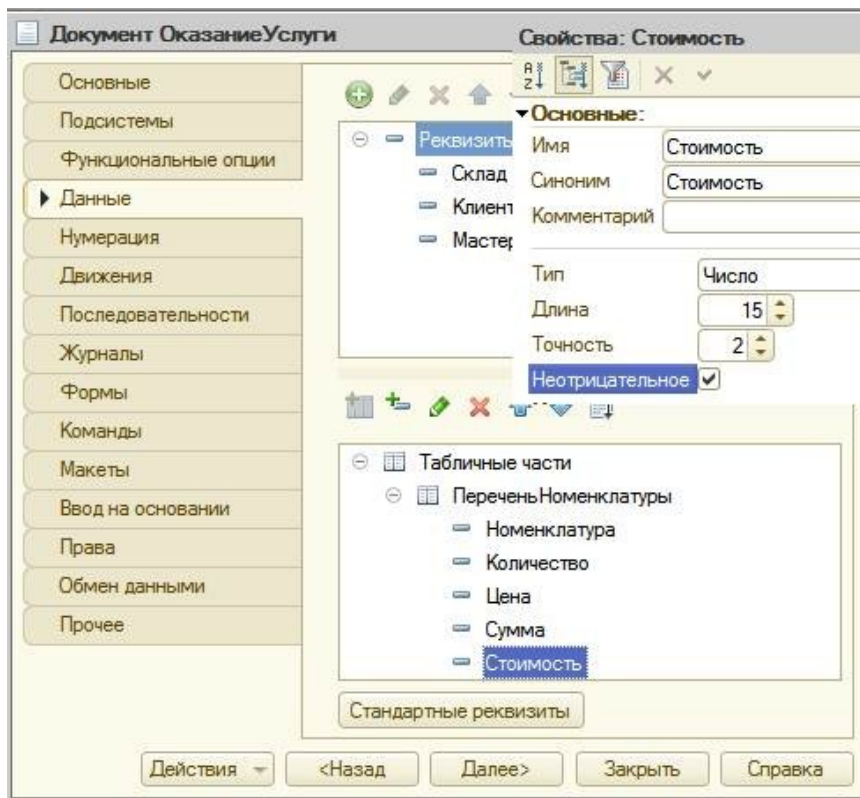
Документ ОказаниеУслуги

Свойства: Стоимость

Основные
Подсистемы
Функциональные опции
Данные
Нумерация
Движения
Последовательности
Журналы
Формы
Команды
Макеты
Ввод на основании
Права
Обмен данными
Прочее

Реквизиты
Склад
Клиент
Мастер

Основные:
Имя Стоимость
Синоним Стоимость
Комментарий
Тип Число
Длина 15
Точность 2
Неотрицательное

Табличные части
ПереченьНоменклатуры
Номенклатура
Количество
Цена
Сумма
Стоимость

Стандартные реквизиты

Действия
<Назад
Далее>
Закрыть
Справка